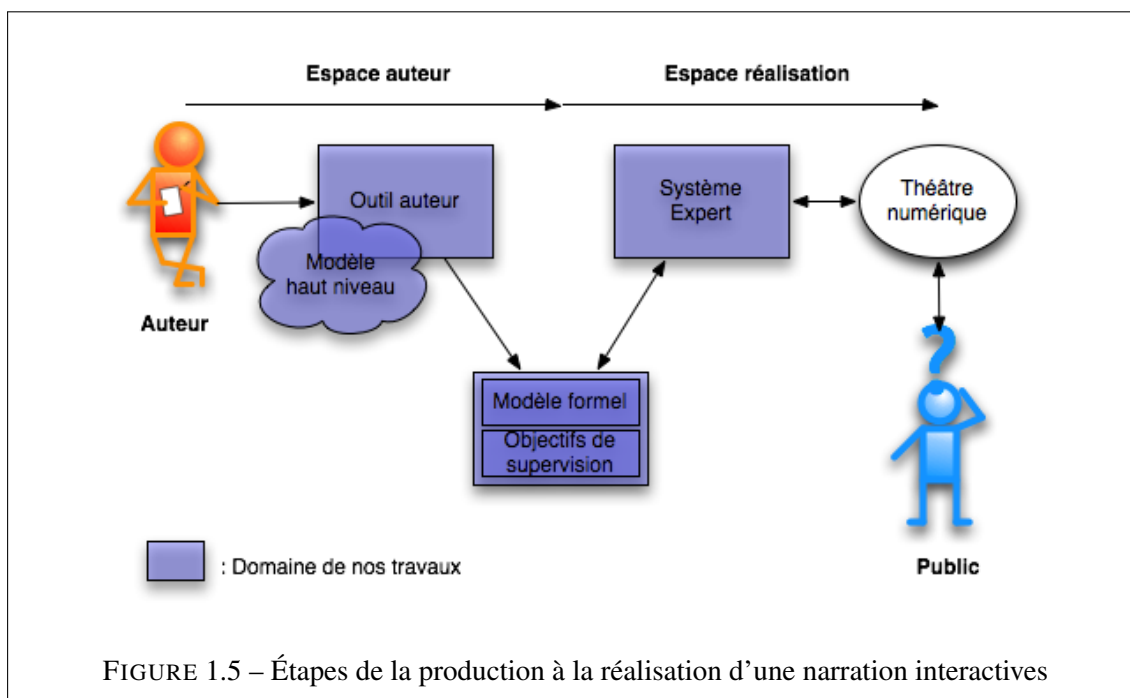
Espace auteur

Espace réalisation

Outil auteur

Modèle haut niveau

Système Expert

Théâtre numérique

Auteur

Modèle formel

Objectifs de supervision

?

: Domaine de nos travaux

Public

FIGURE 1.5 – Étapes de la production à la réalisation d'une narration interactives